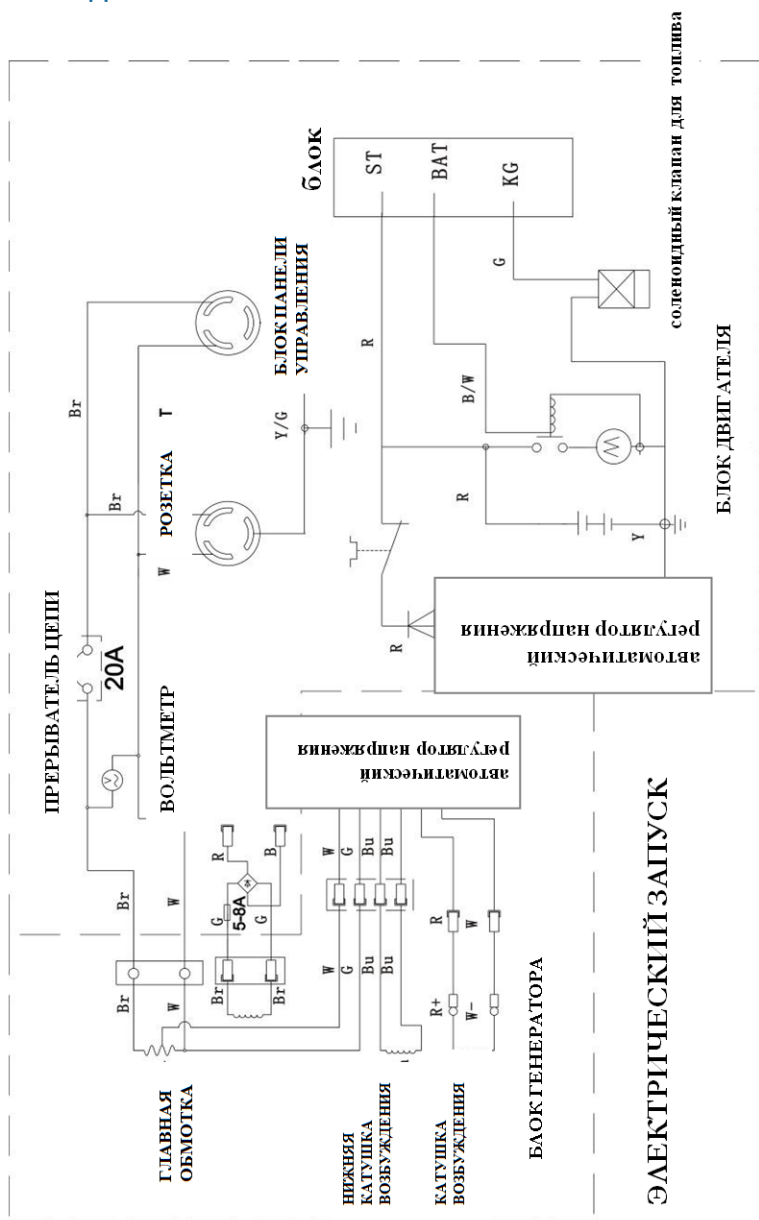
ЭЛЕКТРИЧЕСКИЙ ЗАПУСК

ГЛАВНАЯ ОБМОТКА

НИЖНЯЯ КАТУШКА ВОЗБУЖДЕНИЯ

КАТУШКА ВОЗБУЖДЕНИЯ

БЛОК ГЕНЕРАТОРА

Br
W
Br
W
Br
Br
G
5-8A
G
R
B
W
G
Bu
Bu
W
G
Bu
Bu
R+
W-
R
W

ПРЕРЫВАТЕЛЬ ЦЕПИ
20A
ВОЛЬТМЕТР
автоматический регулятор напряжения
Br
Br
W
РОЗЕТКА
Y/G
T
БЛОК ПАНЕЛИ УПРАВЛЕНИЯ

R
автоматический регулятор напряжения
R
R
Y
B/W
G
блок
ST
BAT
KG
соленоидный клапан для топлива
БЛОК ДВИГАТЕЛЯ